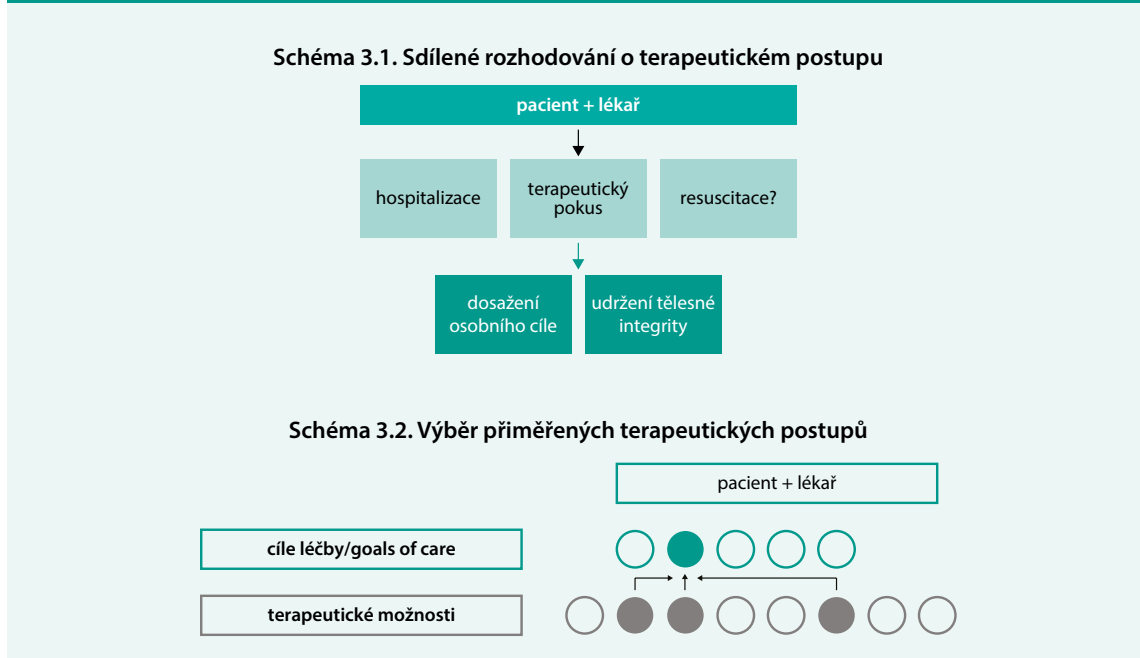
Schéma 3.1. Sdílené rozhodování o terapeutickém postupu

pacient + lékař

hospitalizace

terapeutický pokus

resuscitace?

dosažení osobního cíle

udržení tělesné integrity

Schéma 3.2. Výběr přiměřených terapeutických postupů

pacient + lékař

cíle léčby/goals of care

terapeutické možnosti